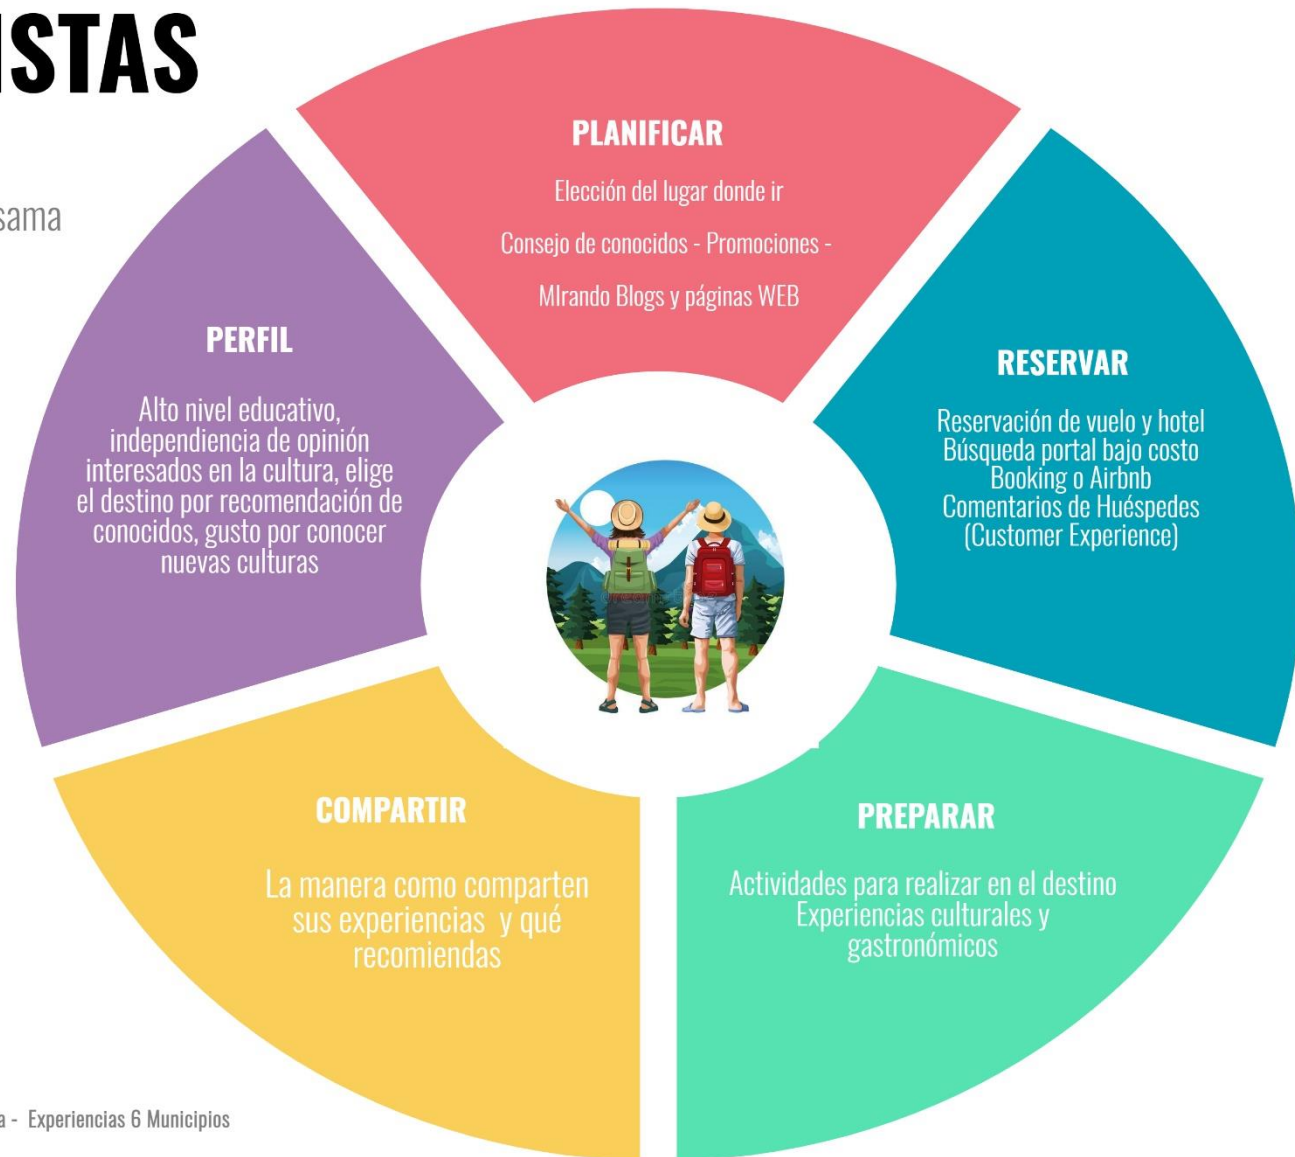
ISTAS

sama

PLANIFICAR

Elección del lugar donde ir

Consejo de conocidos - Promociones -

MIrando Blogs y páginas WEB

PERFIL

Alto nivel educativo, independiencia de opinión interesados en la cultura, elige el destino por recomendación de conocidos, gusto por conocer nuevas culturas

RESERVAR

Reservación de vuelo y hotel
Búsqueda portal bajo costo
Booking o Airbnb
Comentarios de Huéspedes
(Customer Experience)

COMPARTIR

La manera como comparten sus experiencias y qué recomiendas

PREPARAR

Actividades para realizar en el destino
Experiencias culturales y gastronómicos

a - Experiencias 6 Municipios